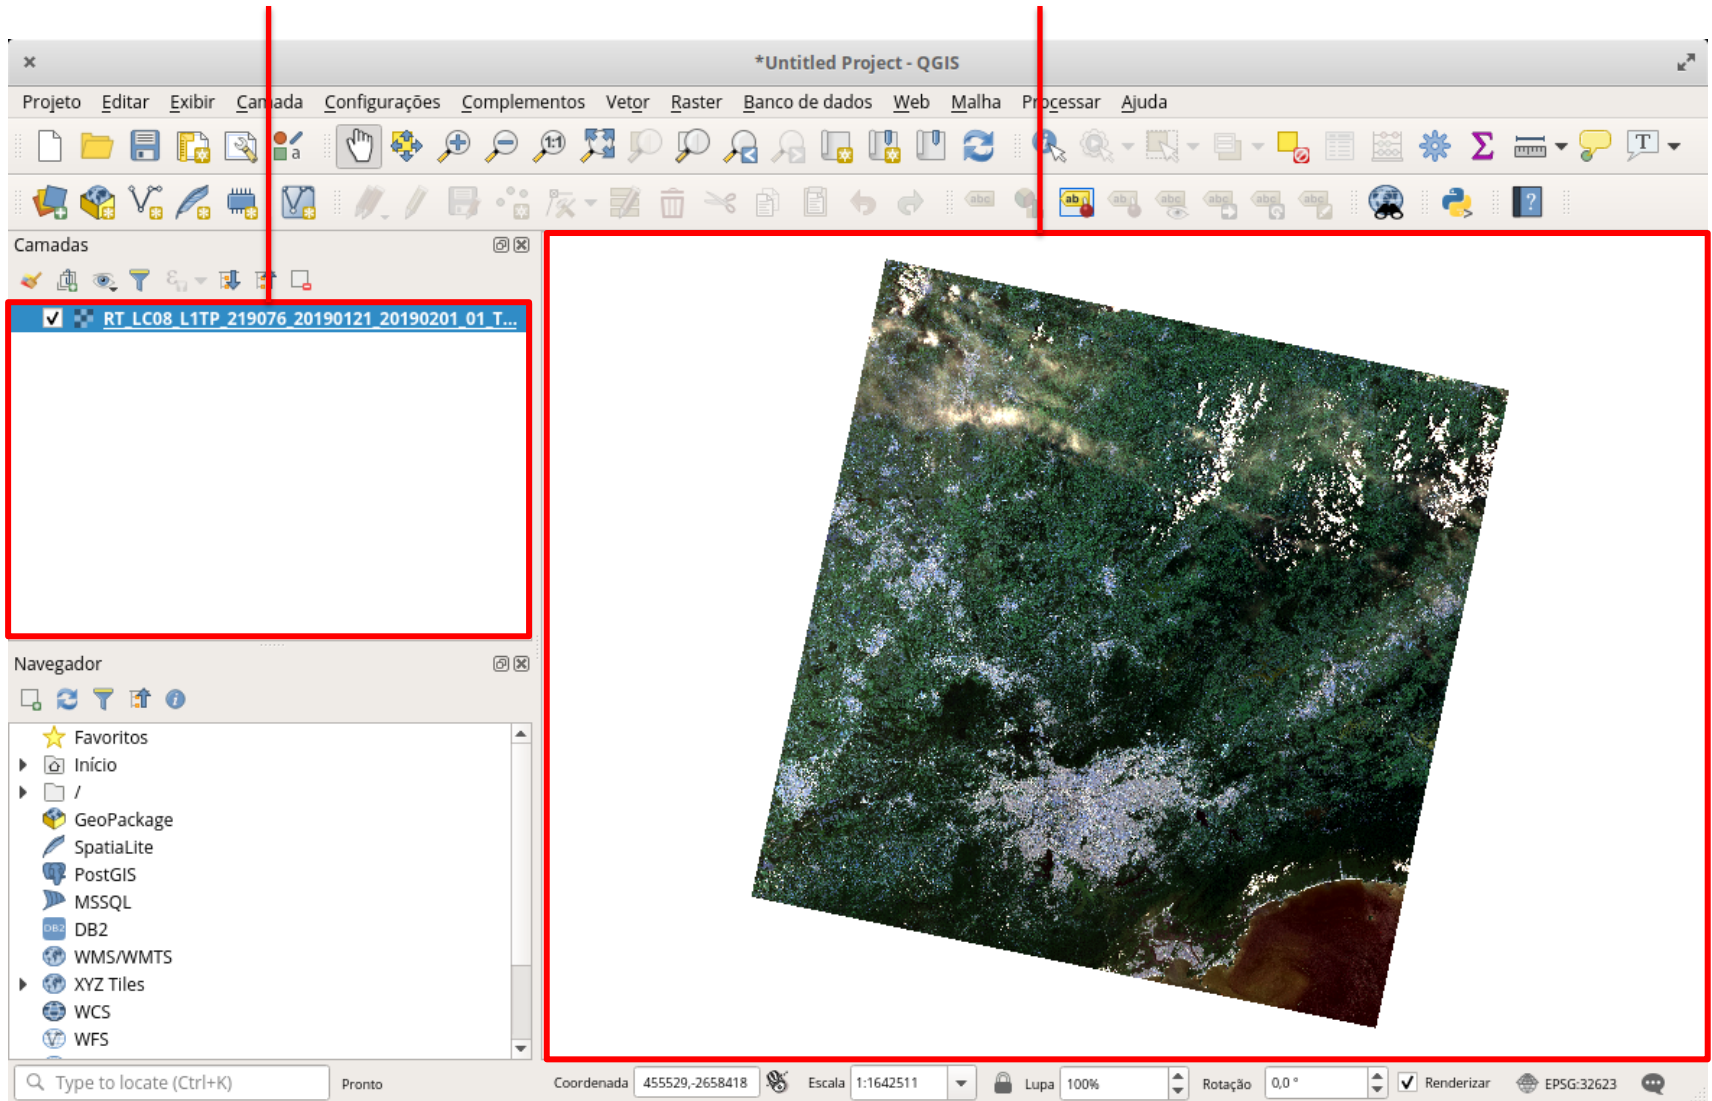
*Untitled Project - QGIS

Projeto Editar Exibir Camada Configurações Complementos Vetor Raster Banco de dados Web Malha Processar Ajuda

Camadas

RT_LC08_L1TP_219076_20190121_20190201_01_T...

Navegador

Favoritos
Início
/
GeoPackage
SpatiaLite
PostGIS
MSSQL
DB2
WMS/WMTS
XYZ Tiles
WCS
WFS

Type to locate (Ctrl+K)
Pronto
Coordenada 455529,-2658418
Escala 1:1642511
Lupa 100%
Rotação 0,0 °
Renderizar
EPSG:32623